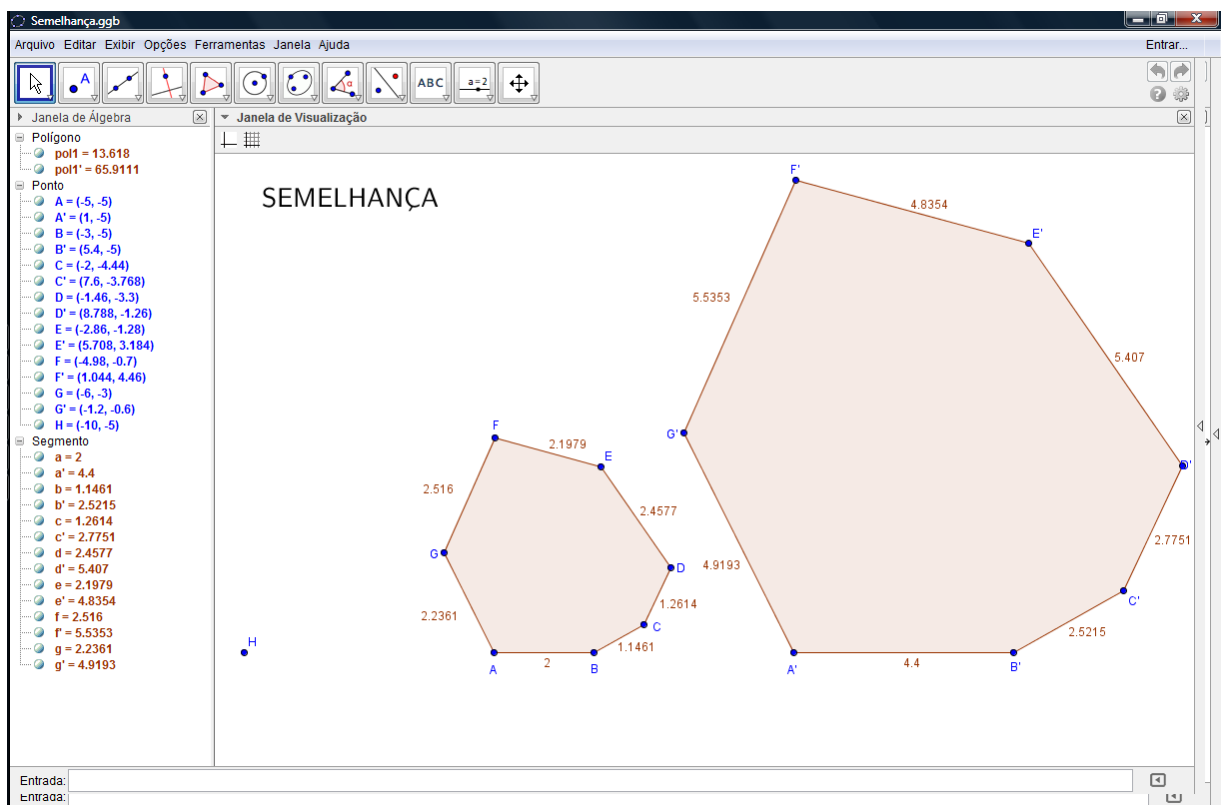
Semelhança.ggb

Arquivo Editar Exibir Opções Ferramentas Janela Ajuda

Entrar...

ABC a=2

Janela de Álgebra

Polígono
pol1 = 13.618
pol1' = 65.9111
Ponto
A = (-5, -5)
A' = (1, -5)
B = (-3, -5)
B' = (5.4, -5)
C = (-2, -4.44)
C' = (7.6, -3.768)
D = (-1.46, -3.3)
D' = (8.788, -1.26)
E = (-2.86, -1.28)
E' = (5.708, 3.184)
F = (-4.98, -0.7)
F' = (1.044, 4.46)
G = (-6, -3)
G' = (-1.2, -0.6)
H = (-10, -5)
Segmento
a = 2
a' = 4.4
b = 1.1461
b' = 2.5215
c = 1.2614
c' = 2.7751
d = 2.4577
d' = 5.407
e = 2.1979
e' = 4.8354
f = 2.516
f' = 5.5353
g = 2.2361
g' = 4.9193

Janela de Visualização

SEMELHANÇA

F' 4.8354 E' 5.5353 5.407 G' D' 2.7751 4.9193 C' 2.5215 A' 4.4 B'

F 2.1979 E 2.516 2.4577 G D 1.2614 2.2361 C 1.1461 A 2 B H

Entrada: